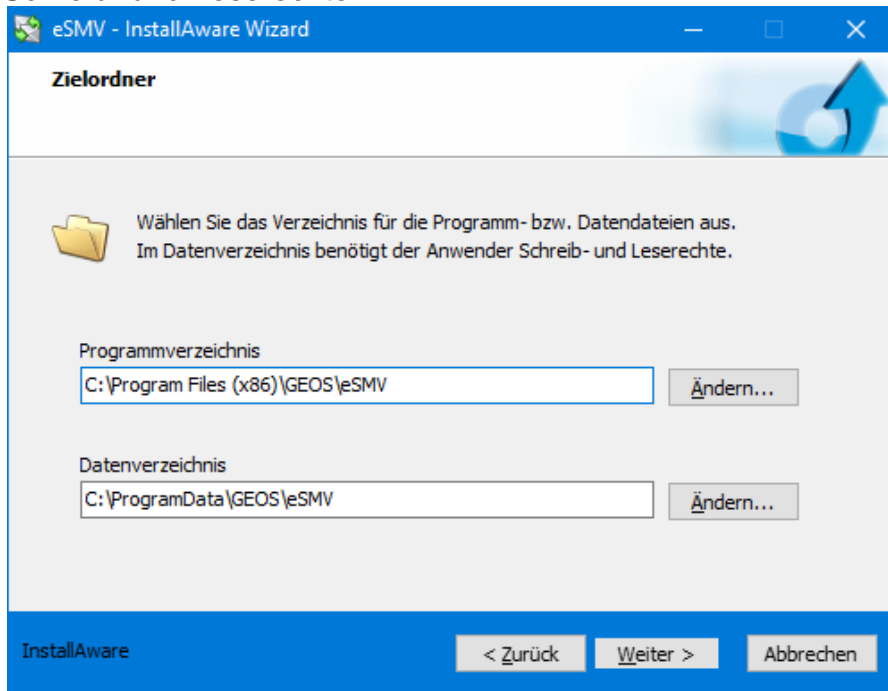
eSMV - InstallAware Wizard

Zielordner

Wählen Sie das Verzeichnis für die Programm- bzw. Datendateien aus. Im Datenverzeichnis benötigt der Anwender Schreib- und Leserechte.

Programmverzeichnis

C:\Program Files (x86)\GEOS\eSMV

Ändern...

Datenverzeichnis

C:\ProgramData\GEOS\eSMV

Ändern...

InstallAware

< Zurück

Weiter >

Abbrechen